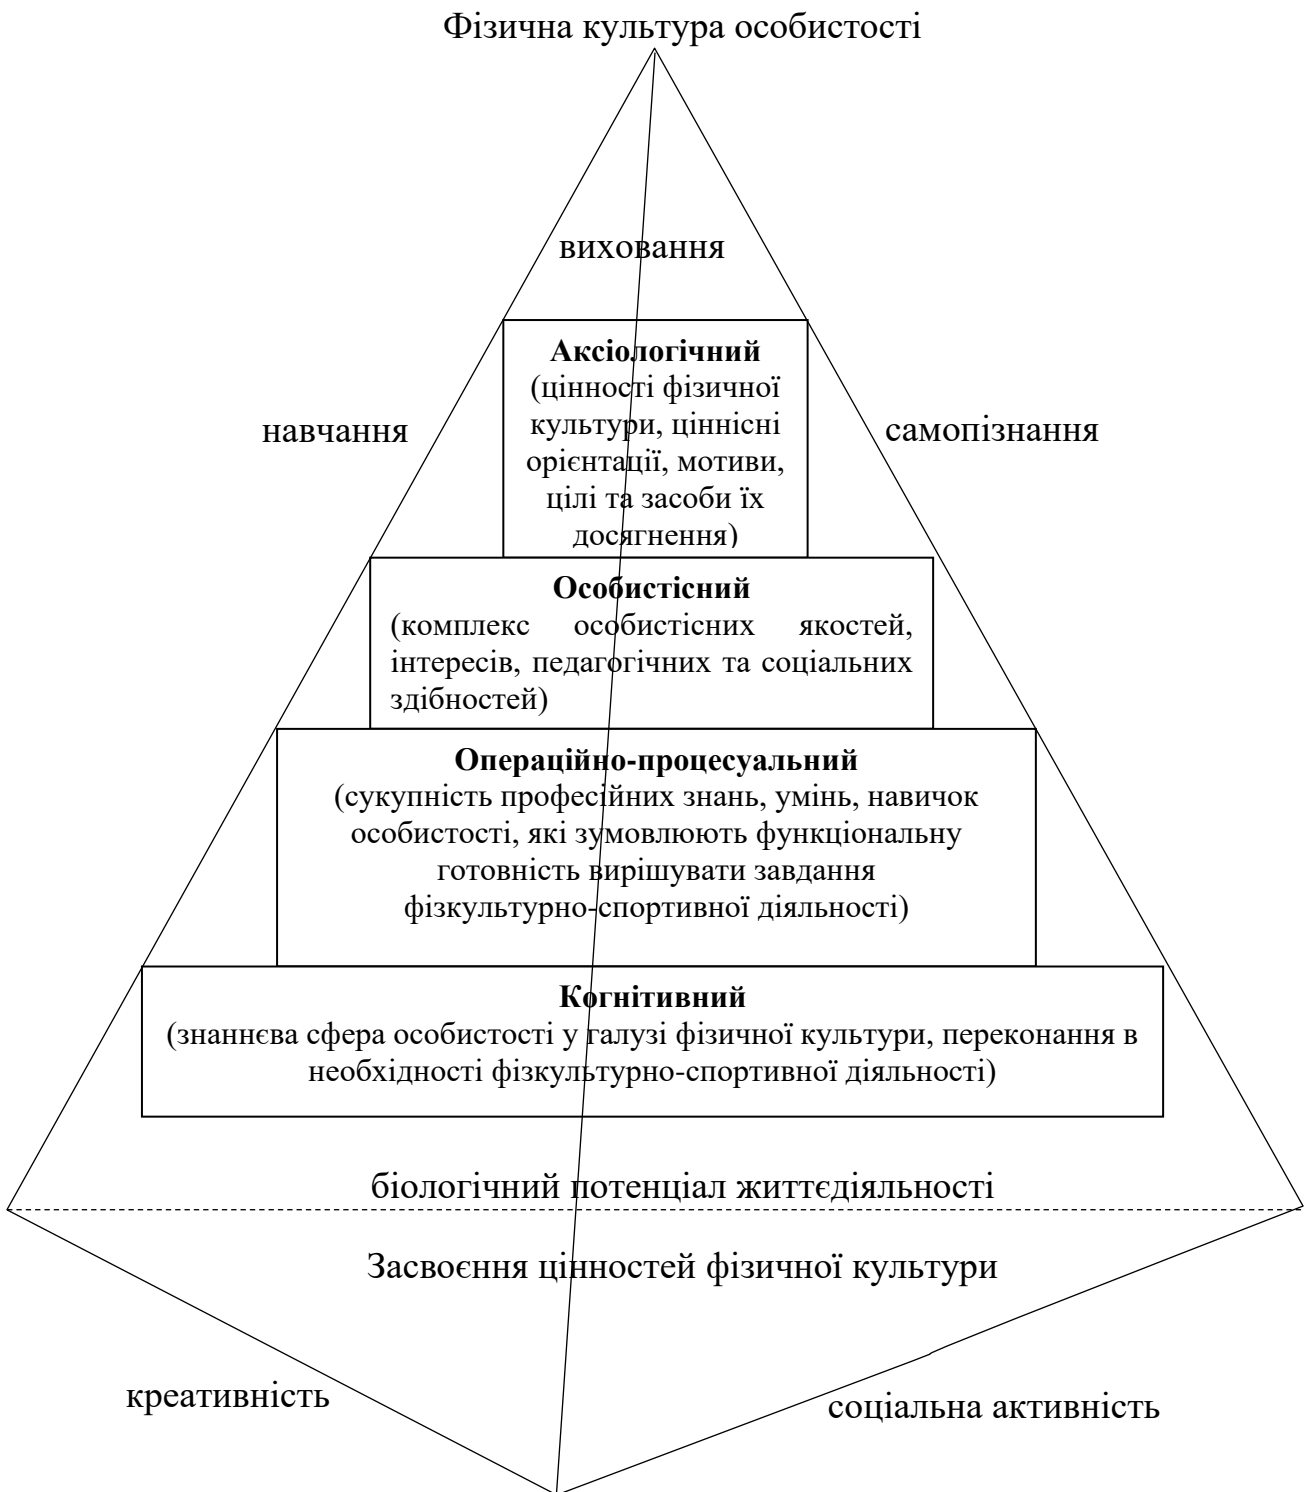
Фізична культура особистості

виховання

навчання

самопізнання

**Аксіологічний**
(цінності фізичної культури, ціннісні орієнтації, мотиви, цілі та засоби їх досягнення)

**Особистісний**
(комплекс особистісних якостей, інтересів, педагогічних та соціальних здібностей)

**Операційно-процесуальний**
(сукупність професійних знань, умінь, навичок особистості, які зумовлюють функціональну готовність вирішувати завдання фізкультурно-спортивної діяльності)

**Когнітивний**
(знаннєва сфера особистості у галузі фізичної культури, переконання в необхідності фізкультурно-спортивної діяльності)

біологічний потенціал життєдіяльності

Засвоєння цінностей фізичної культури

креативність

соціальна активність